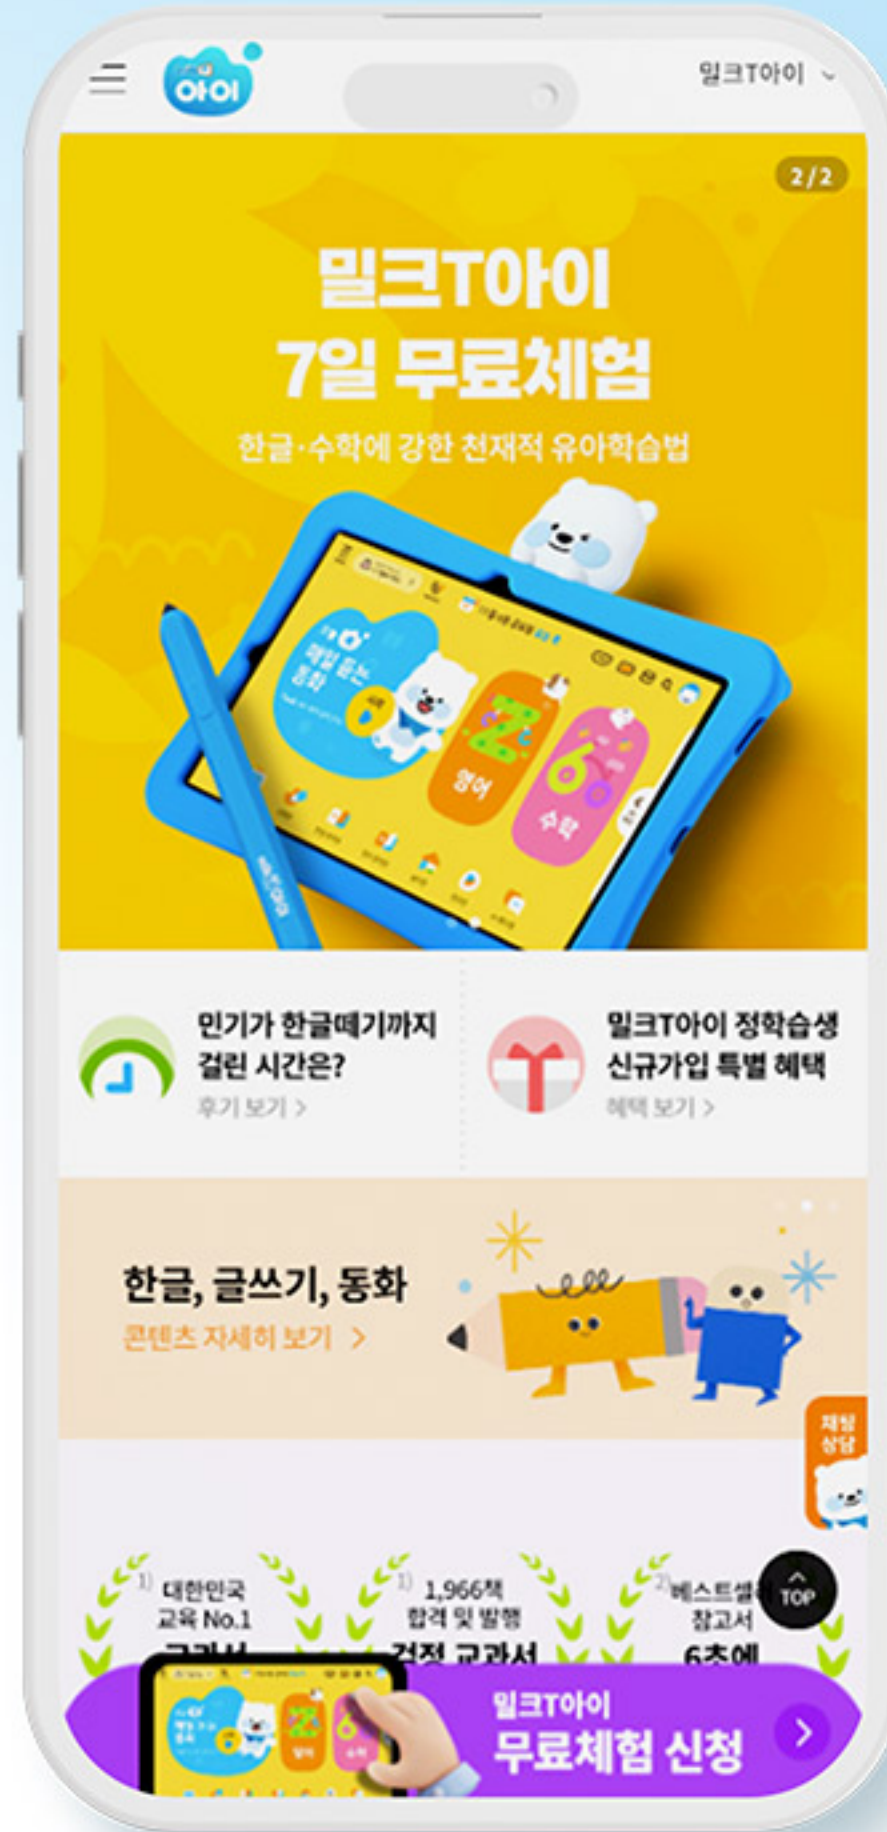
아이

밀크T아이

2/2

밀크T아이
7일 무료체험

한글·수학에 강한 천재적 유아학습법

매일 읽는 동화

영어

수학

민기가 한글떼기까지 걸린 시간은?

후기 보기 >

밀크T아이 정학습생 신규가입 특별 혜택

혜택 보기 >

한글, 글쓰기, 동화

콘텐츠 자세히 보기 >

채팅 상담

1) 대한민국 교육 No.1 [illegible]

1) 1,966책 합격 및 발행 검정 교과서

2) 베스트셀러 참고서 6종에

TOP

밀크T아이
무료체험 신청